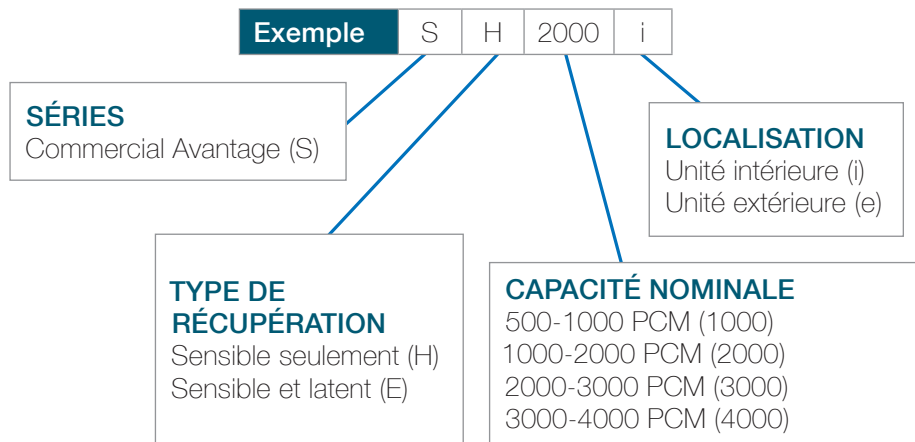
| Exemple | S | H | 2000 | i |
|---|---|---|---|---|

SÉRIES
Commercial Avantage (S)

LOCALISATION
Unité intérieure (i)
Unité extérieure (e)

TYPE DE RÉCUPÉRATION
Sensible seulement (H)
Sensible et latent (E)

CAPACITÉ NOMINALE
500-1000 PCM (1000)
1000-2000 PCM (2000)
2000-3000 PCM (3000)
3000-4000 PCM (4000)